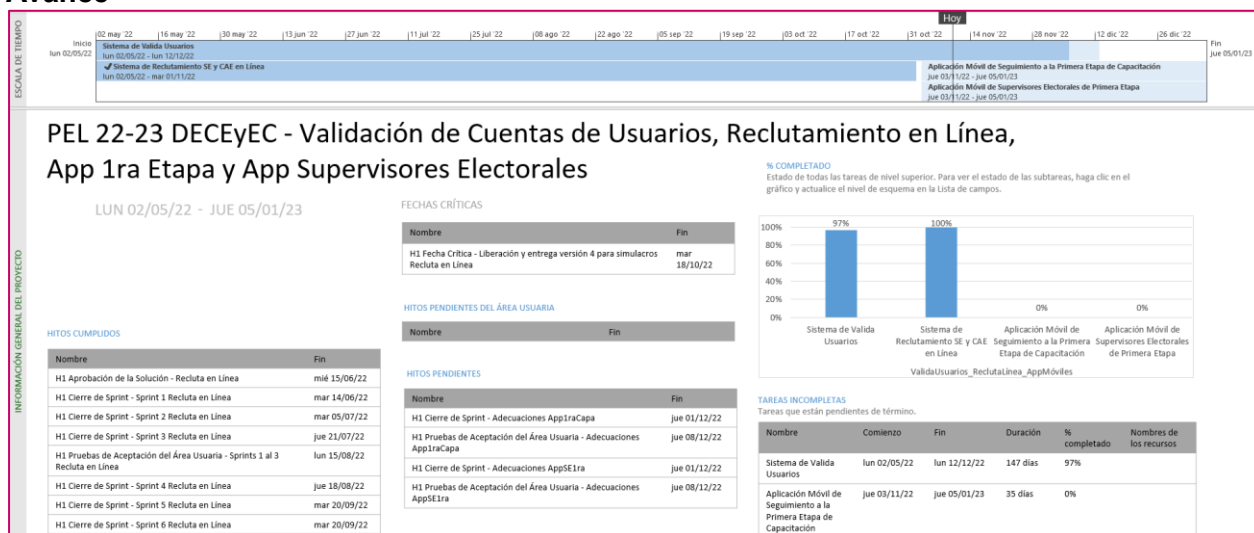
Avance

ESCALA DE TIEMPO

Hoy

02 may '22 | 16 may '22 | 30 may '22 | 13 jun '22 | 27 jun '22 | 11 jul '22 | 25 jul '22 | 08 ago '22 | 22 ago '22 | 05 sep '22 | 19 sep '22 | 03 oct '22 | 17 oct '22 | 31 oct '22 | 14 nov '22 | 28 nov '22 | 12 dic '22 | 26 dic '22

Inicio
lun 02/05/22

Sistema de Valida Usuarios
lun 02/05/22 - lun 12/12/22

Sistema de Reclutamiento SE y CAE en Línea
lun 02/05/22 - mar 01/11/22

Aplicación Móvil de Seguimiento a la Primera Etapa de Capacitación
jue 03/11/22 - jue 05/01/23

Aplicación Móvil de Supervisores Electorales de Primera Etapa
jue 03/11/22 - jue 05/01/23

Fin
jue 05/01/23

INFORMACIÓN GENERAL DEL PROYECTO

PEL 22-23 DECEyEC - Validación de Cuentas de Usuarios, Reclutamiento en Línea, App 1ra Etapa y App Supervisores Electorales

LUN 02/05/22 - JUE 05/01/23

FECHAS CRÍTICAS

| Nombre | Fin |
|---|---|
| H1 Fecha Crítica - Liberación y entrega versión 4 para simulacros Recluta en Línea | mar 18/10/22 |

HITOS PENDIENTES DEL ÁREA USUARIA

| Nombre | Fin |
|---|---|

HITOS PENDIENTES

| Nombre | Fin |
|---|---|
| H1 Cierre de Sprint - Adecuaciones App1raCapa | jue 01/12/22 |
| H1 Pruebas de Aceptación del Área Usuaria - Adecuaciones App1raCapa | jue 08/12/22 |
| H1 Cierre de Sprint - Adecuaciones AppSE1ra | jue 01/12/22 |
| H1 Pruebas de Aceptación del Área Usuaria - Adecuaciones AppSE1ra | jue 08/12/22 |

HITOS CUMPLIDOS

| Nombre | Fin |
|---|---|
| H1 Aprobación de la Solución - Recluta en Línea | mié 15/06/22 |
| H1 Cierre de Sprint - Sprint 1 Recluta en Línea | mar 14/06/22 |
| H1 Cierre de Sprint - Sprint 2 Recluta en Línea | mar 05/07/22 |
| H1 Cierre de Sprint - Sprint 3 Recluta en Línea | jue 21/07/22 |
| H1 Pruebas de Aceptación del Área Usuaria - Sprints 1 al 3 Recluta en Línea | lun 15/08/22 |
| H1 Cierre de Sprint - Sprint 4 Recluta en Línea | jue 18/08/22 |
| H1 Cierre de Sprint - Sprint 5 Recluta en Línea | mar 20/09/22 |
| H1 Cierre de Sprint - Sprint 6 Recluta en Línea | mar 20/09/22 |

% COMPLETADO
Estado de todas las tareas de nivel superior. Para ver el estado de las subtareas, haga clic en el gráfico y actualice el nivel de esquema en la Lista de campos.

100%
80%
60%
40%
20%
0%

97%
100%
0%
0%

Sistema de Valida Usuarios
Sistema de Reclutamiento SE y CAE en Línea
Aplicación Móvil de Seguimiento a la Primera Etapa de Capacitación
Aplicación Móvil de Supervisores Electorales de Primera Etapa

ValidaUsuarios_ReclutaLinea_AppMóviles

TAREAS INCOMPLETAS
Tareas que están pendientes de término.

| Nombre | Comienzo | Fin | Duración | % completado | Nombres de los recursos |
|---|---|---|---|---|---|
| Sistema de Valida Usuarios | lun 02/05/22 | lun 12/12/22 | 147 días | 97% | |
| Aplicación Móvil de Seguimiento a la Primera Etapa de Capacitación | jue 03/11/22 | jue 05/01/23 | 35 días | 0% | |